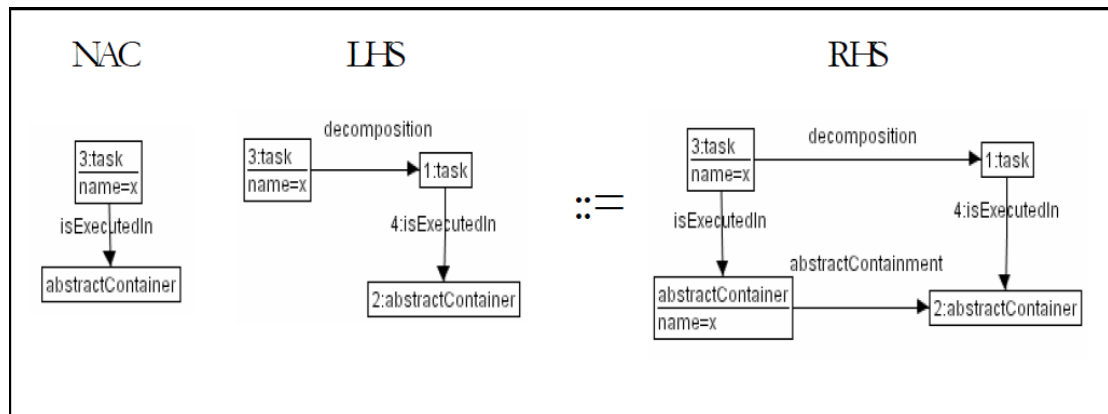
NAC

3:task
name=x

isExecutedIn

abstractContainer

LHS

decomposition

3:task
name=x

1:task

4:isExecutedIn

2:abstractContainer

::=

RHS

decomposition

3:task
name=x

1:task

isExecutedIn

4:isExecutedIn

abstractContainment

abstractContainer
name=x

2:abstractContainer